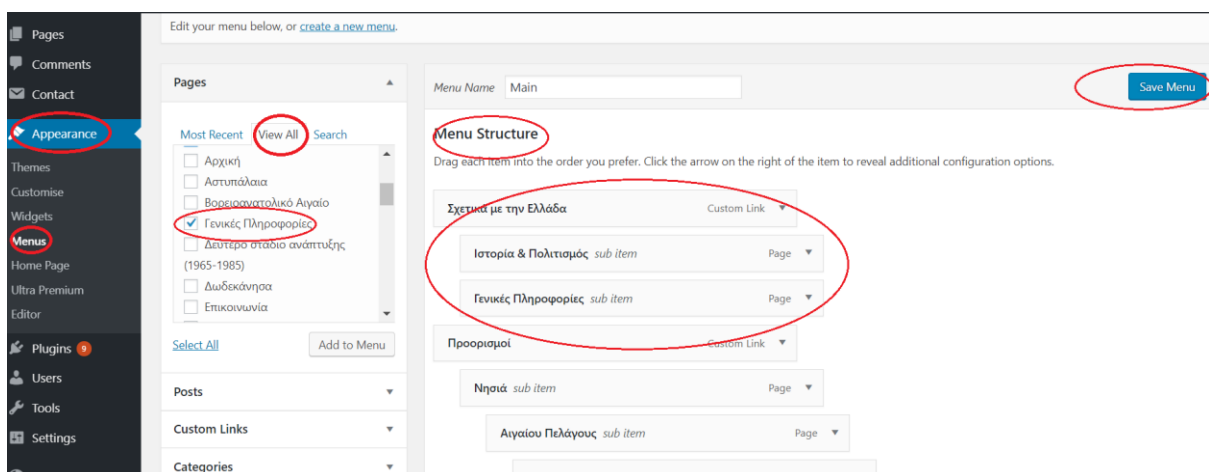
Pages
Comments
Contact
Appearance
Themes
Customise
Widgets
Menus
Home Page
Ultra Premium
Editor
Plugins 9
Users
Tools
Settings

Edit your menu below, or create a new menu.

Pages

Most Recent | View All | Search

Αρχική
Αστυπάλαια
Βορειοανατολικό Αιγαίο
Γενικές Πληροφορίες
Δεύτερο στάδιο ανάπτυξης (1965-1985)
Δωδεκάνησα
Επικοινωνία

Select All
Add to Menu

Posts
Custom Links
Categories

Menu Name Main
Save Menu

Menu Structure
Drag each item into the order you prefer. Click the arrow on the right of the item to reveal additional configuration options.

Σχετικά με την Ελλάδα Custom Link
Ιστορία & Πολιτισμός sub item Page
Γενικές Πληροφορίες sub item Page
Προορισμοί Custom Link
Νησιά sub item Page
Αιγαίου Πελάγους sub item Page